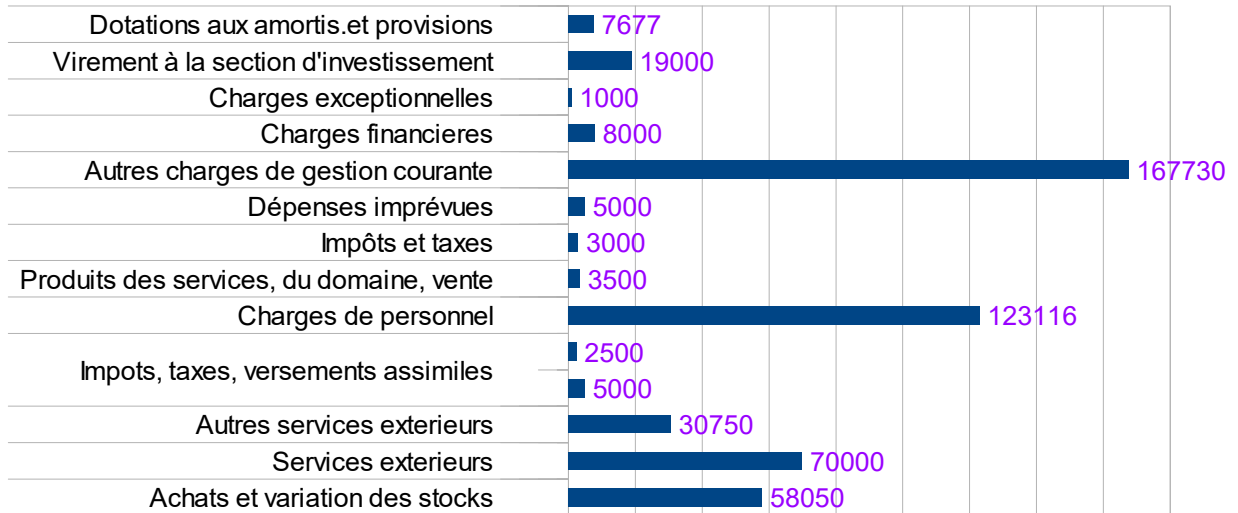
| | |
|---|---|
| Dotations aux amortis.et provisions | 7677 |
| Virement à la section d'investissement | 19000 |
| Charges exceptionnelles | 1000 |
| Charges financieres | 8000 |
| Autres charges de gestion courante | 167730 |
| Dépenses imprévues | 5000 |
| Impôts et taxes | 3000 |
| Produits des services, du domaine, vente | 3500 |
| Charges de personnel | 123116 |
| Impots, taxes, versements assimiles | 2500 |
| | 5000 |
| Autres services exterieurs | 30750 |
| Services exterieurs | 70000 |
| Achats et variation des stocks | 58050 |